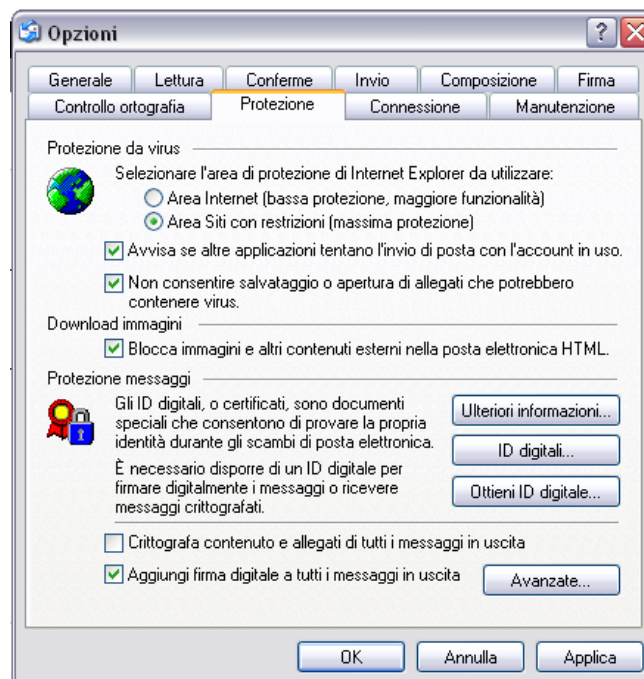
Opzioni

?

Generale
Lettura
Conferme
Invio
Composizione
Firma
Controllo ortografia
Protezione
Connessione
Manutenzione

Protezione da virus

Selezionare l'area di protezione di Internet Explorer da utilizzare:

Area Internet (bassa protezione, maggiore funzionalità)

Area Siti con restrizioni (massima protezione)

Avvisa se altre applicazioni tentano l'invio di posta con l'account in uso.

Non consentire salvataggio o apertura di allegati che potrebbero contenere virus.

Download immagini

Blocca immagini e altri contenuti esterni nella posta elettronica HTML.

Protezione messaggi

Gli ID digitali, o certificati, sono documenti speciali che consentono di provare la propria identità durante gli scambi di posta elettronica.

Ulteriori informazioni...

ID digitali...

È necessario disporre di un ID digitale per firmare digitalmente i messaggi o ricevere messaggi crittografati.

Ottieni ID digitale...

Crittografa contenuto e allegati di tutti i messaggi in uscita

Aggiungi firma digitale a tutti i messaggi in uscita

Avanzate...

OK
Annulla
Applica